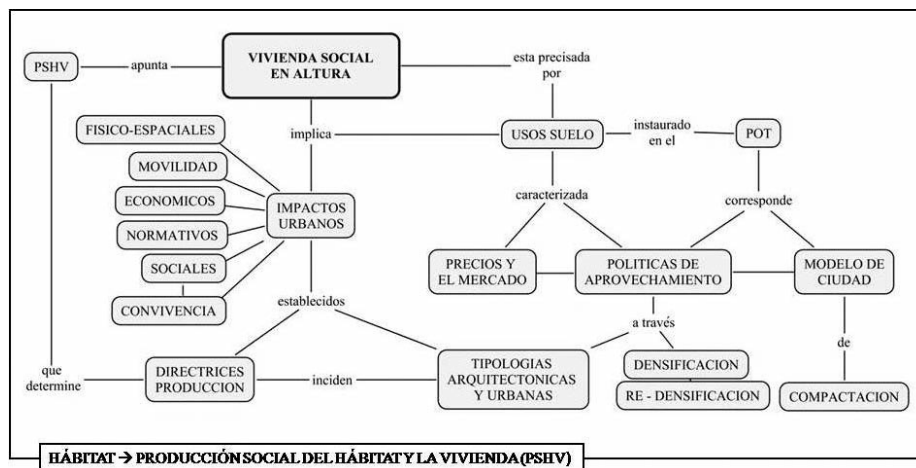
PSHV

apunta

VIVIENDA SOCIAL EN ALTURA

esta precisada por

FISICO-ESPACIALES

implica

USOS SUELO

instaurado en el

POT

MOVILIDAD

ECONOMICOS

IMPACTOS URBANOS

caracterizada

corresponde

NORMATIVOS

SOCIALES

PRECIOS Y EL MERCADO

POLITICAS DE APROVECHAMIENTO

MODELO DE CIUDAD

CONVIVENCIA

establecidos

a través

que determine

DIRECTRICES PRODUCCION

inciden

TIPOLOGIAS ARQUITECTONICAS Y URBANAS

DENSIFICACION

de

RE - DENSIFICACION

COMPACTACION

HÁBITAT → PRODUCCIÓN SOCIAL DEL HÁBITAT Y LA VIVIENDA (PSHV)